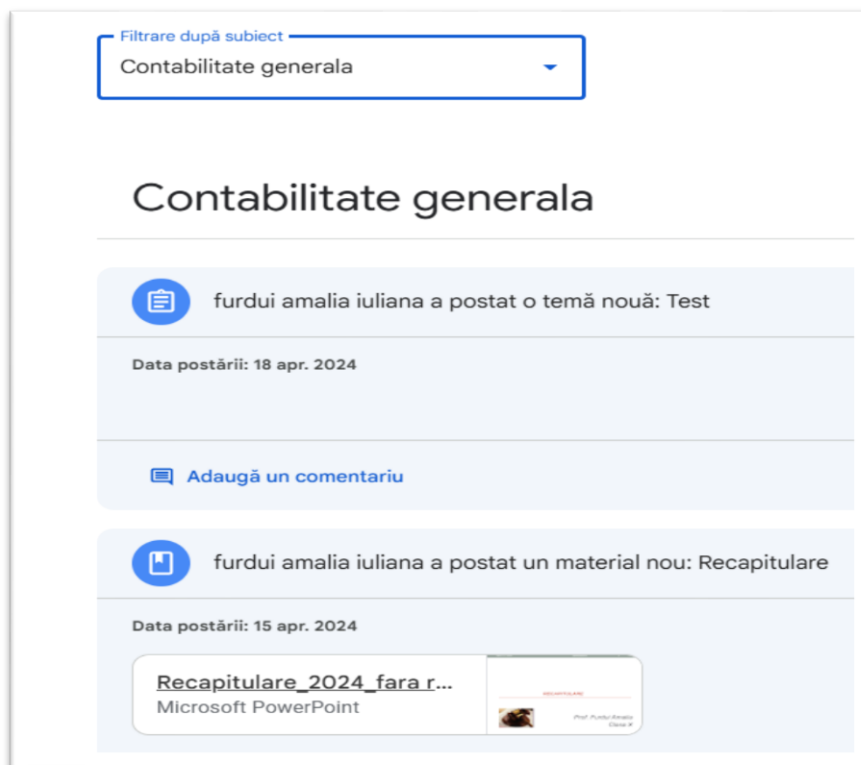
Filtrare după subiect
Contabilitate generala

Contabilitate generala

furdui amalia iuliana a postat o temă nouă: Test

Data postării: 18 apr. 2024

Adaugă un comentariu

furdui amalia iuliana a postat un material nou: Recapitulare

Data postării: 15 apr. 2024

Recapitulare_2024_fara r...
Microsoft PowerPoint

RECAPITULARE
Prof. Furdui Amalia
Clasa X